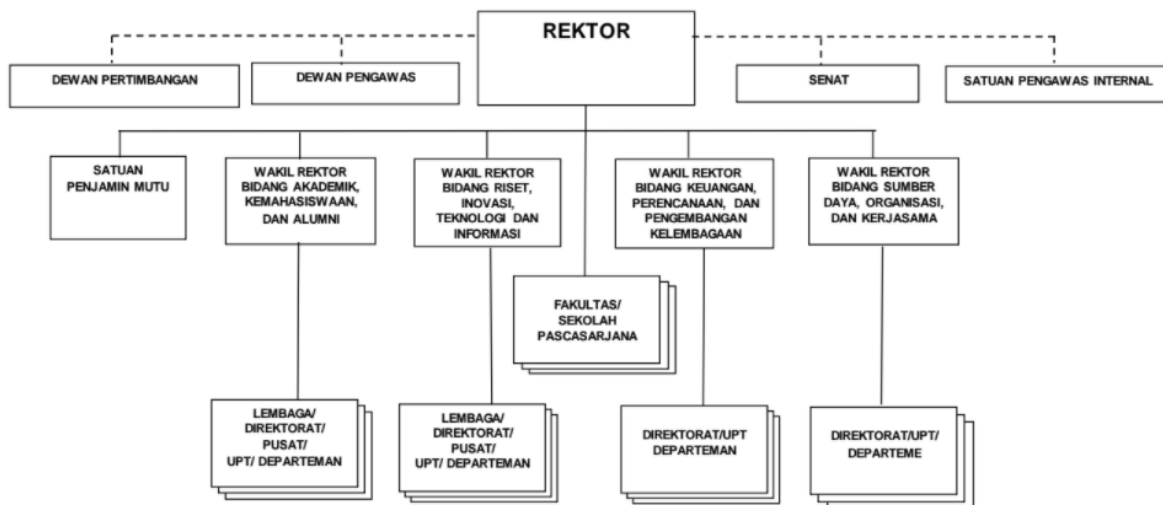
REKTOR

DEWAN PERTIMBANGAN

DEWAN PENGAWAS

SENAT

SATUAN PENGAWAS INTERNAL

SATUAN PENJAMIN MUTU

WAKIL REKTOR BIDANG AKADEMIK, KEMAHASISWAAN, DAN ALUMNI

WAKIL REKTOR BIDANG RISET, INOVASI, TEKNOLOGI DAN INFORMASI

WAKIL REKTOR BIDANG KEUANGAN, PERENCANAAN, DAN PENGEMBANGAN KELEMBAGAAN

WAKIL REKTOR BIDANG SUMBER DAYA, ORGANISASI, DAN KERJASAMA

FAKULTAS/ SEKOLAH PASCASARJANA

LEMBAGA/ DIREKTORAT/ PUSAT/ UPT/ DEPARTEMAN

LEMBAGA/ DIREKTORAT/ PUSAT/ UPT/ DEPARTEMAN

DIREKTORAT/UPT DEPARTEMAN

DIREKTORAT/UPT/ DEPARTEME